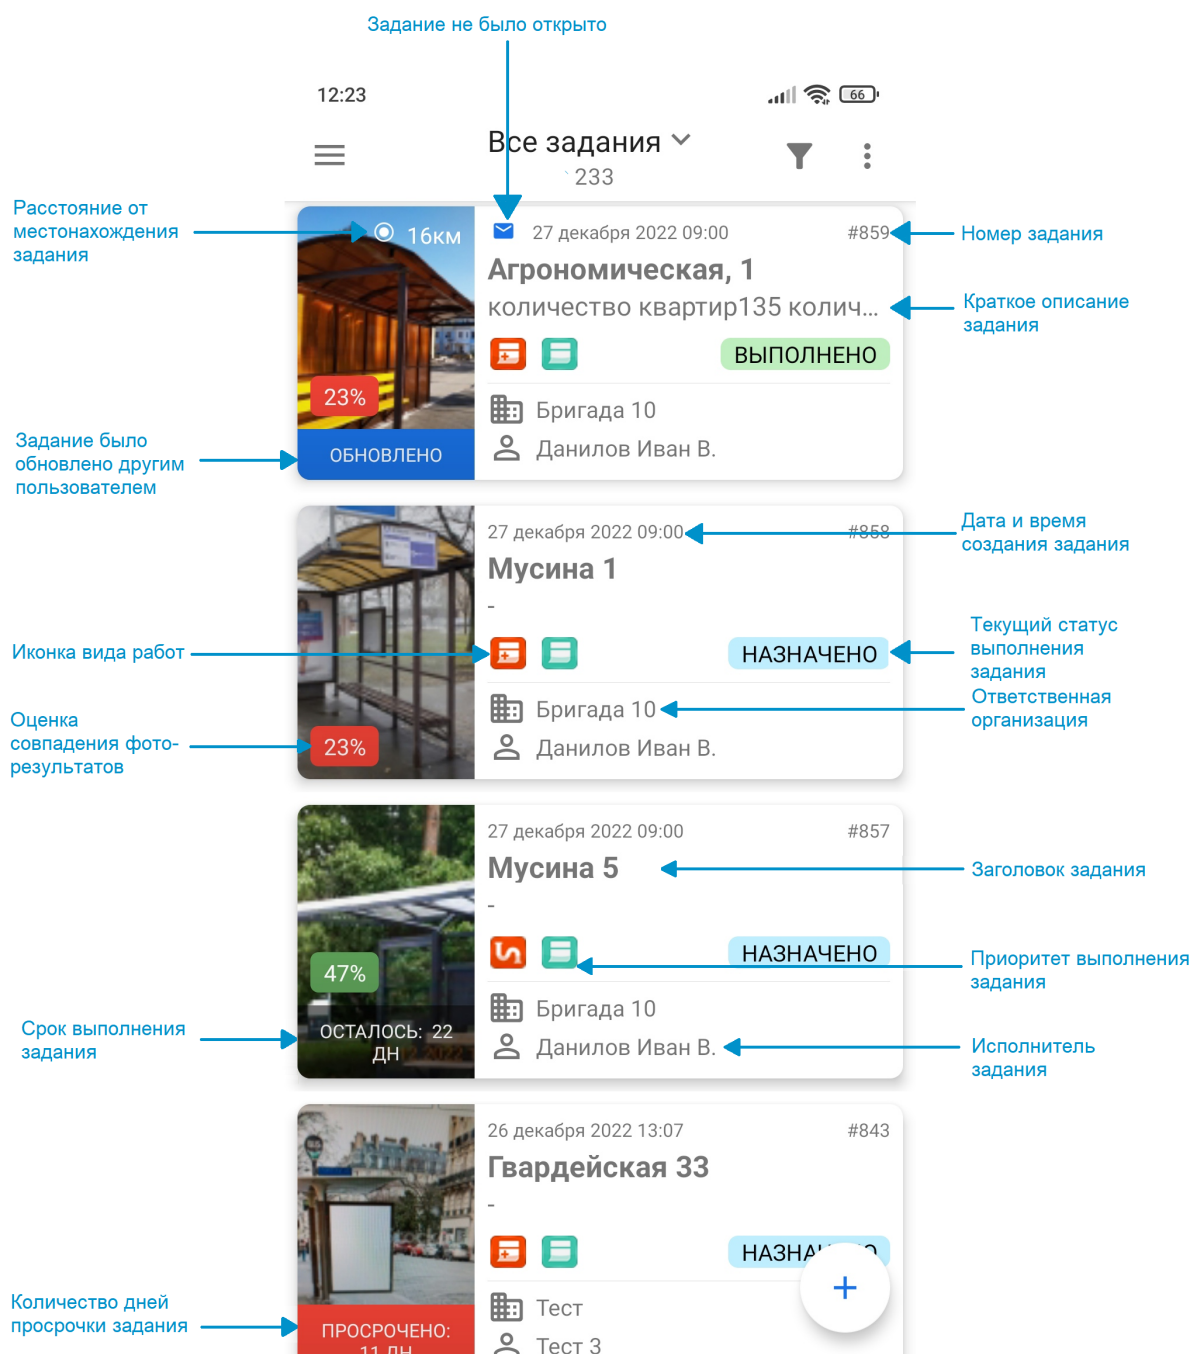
Задание не было открыто

12:23

66

Все задания
233

Расстояние от местонахождения задания

16км

27 декабря 2022 09:00

#859

Номер задания

Агрономическая, 1

количество квартир135 колич...

Краткое описание задания

ВЫПОЛНЕНО

23%

Бригада 10

Задание было обновлено другим пользователем

ОБНОВЛЕНО

Данилов Иван В.

27 декабря 2022 09:00

#858

Дата и время создания задания

Мусина 1

-

Текущий статус выполнения задания

Иконка вида работ

НАЗНАЧЕНО

Бригада 10

Ответственная организация

Оценка совпадения фото-результатов

23%

Данилов Иван В.

27 декабря 2022 09:00

#857

Мусина 5

Заголовок задания

-

НАЗНАЧЕНО

Приоритет выполнения задания

47%

Бригада 10

Срок выполнения задания

ОСТАЛОСЬ: 22 ДН

Данилов Иван В.

Исполнитель задания

26 декабря 2022 13:07

#843

Гвардейская 33

-

НАЗНА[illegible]О

+

Тест

Количество дней просрочки задания

ПРОСРОЧЕНО: 11 ДН

Тест 3